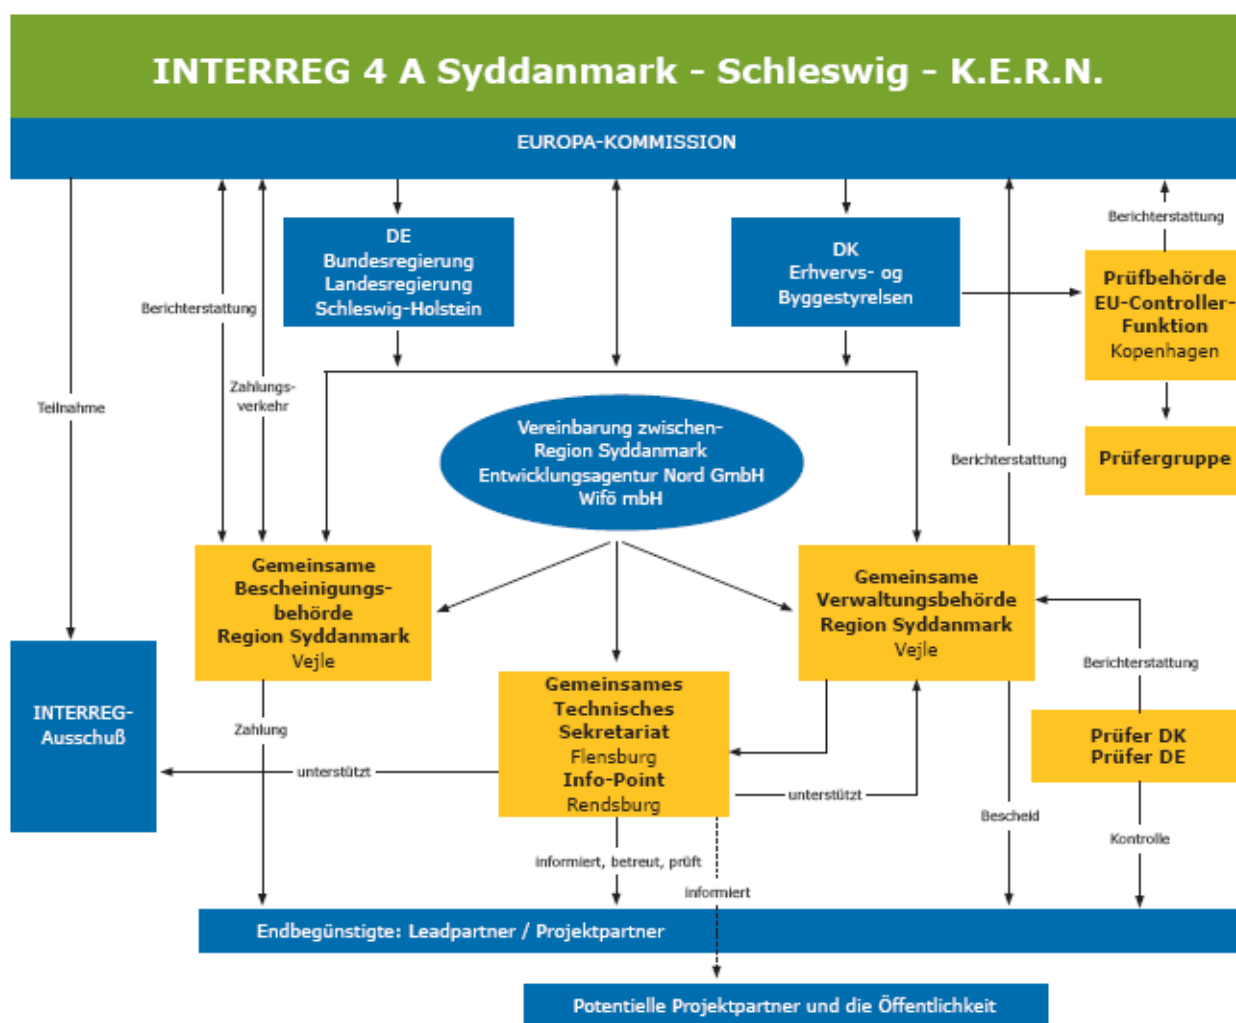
INTERREG 4 A Syddanmark - Schleswig - K.E.R.N.

EUROPA-KOMMISSION

DE
Bundesregierung
Landesregierung
Schleswig-Holstein

DK
Erhvervs- og
Byggestyrelsen

Berichterstattung

Prüfbehörde
EU-Controller-
Funktion
Kopenhagen

Prüfergruppe

Berichterstattung

Zahlungs-
verkehr

Teilnahme

Vereinbarung zwischen-
Region Syddanmark
Entwicklungsagentur Nord GmbH
Wifö mbH

Berichterstattung

Gemeinsame
Bescheinigungs-
behörde
Region Syddanmark
Vejle

Gemeinsame
Verwaltungsbehörde
Region Syddanmark
Vejle

Berichterstattung

INTERREG-
Ausschuß

Zahlung

Gemeinsames
Technisches
Sekretariat
Flensburg
Info-Point
Rendsburg

Prüfer DK
Prüfer DE

unterstützt

unterstützt

Bescheid

Kontrolle

informiert, betreut, prüft

informiert

Endbegünstigte: Leadpartner / Projektpartner

Potentielle Projektpartner und die Öffentlichkeit